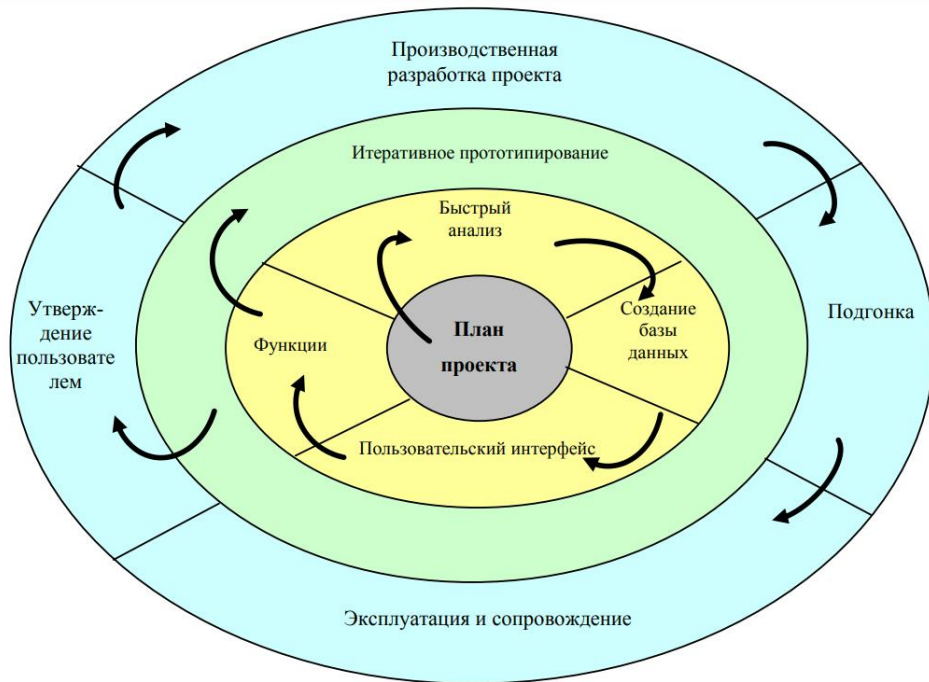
Производственная разработка проекта

Итеративное прототипирование

Быстрый анализ

Утверждение пользователем

Функции

План проекта

Создание базы данных

Подгонка

Пользовательский интерфейс

Эксплуатация и сопровождение